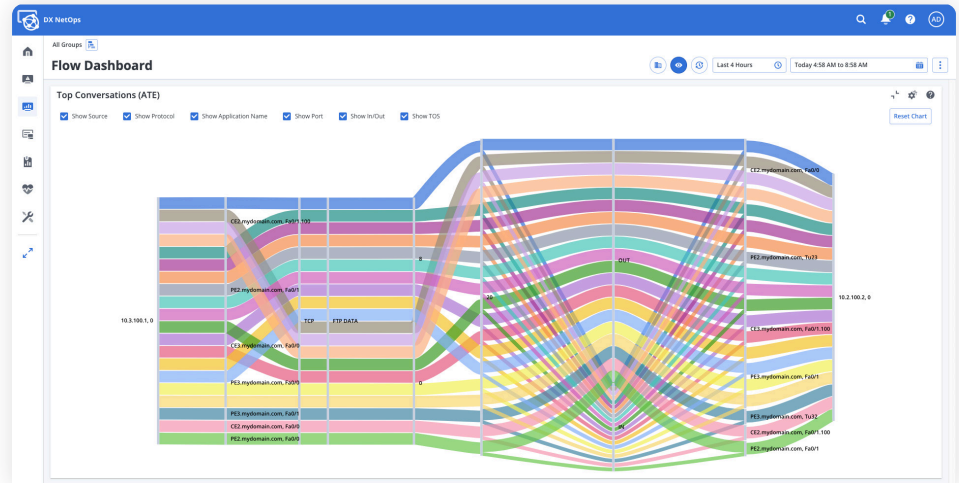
DX NetOps

AD

All Groups

Flow Dashboard

Last 4 Hours

Today 4:58 AM to 8:58 AM

Top Conversations (ATE)

Show Source Show Protocol Show Application Name Show Port Show In/Out Show TOS

Reset Chart

10.3.100.1, 0

CE2.mydomain.com, Fa0/1.100

PE2.mydomain.com, Fa0/1

CE3.mydomain.com, Fa0/0

PE3.mydomain.com, Fa0/0

PE3.mydomain.com, Fa0/1

CE2.mydomain.com, Fa0/0

PE2.mydomain.com, Fa0/0

TCP

FTP DATA

8

26

0

OUT

IN

CE2.mydomain.com, Fa0/0

PE2.mydomain.com, Tu23

10.2.100.2, 0

CE3.mydomain.com, Fa0/1.100

PE3.mydomain.com, Fa0/1

PE3.mydomain.com, Tu32

CE2.mydomain.com, Fa0/1.100

PE2.mydomain.com, Fa0/1